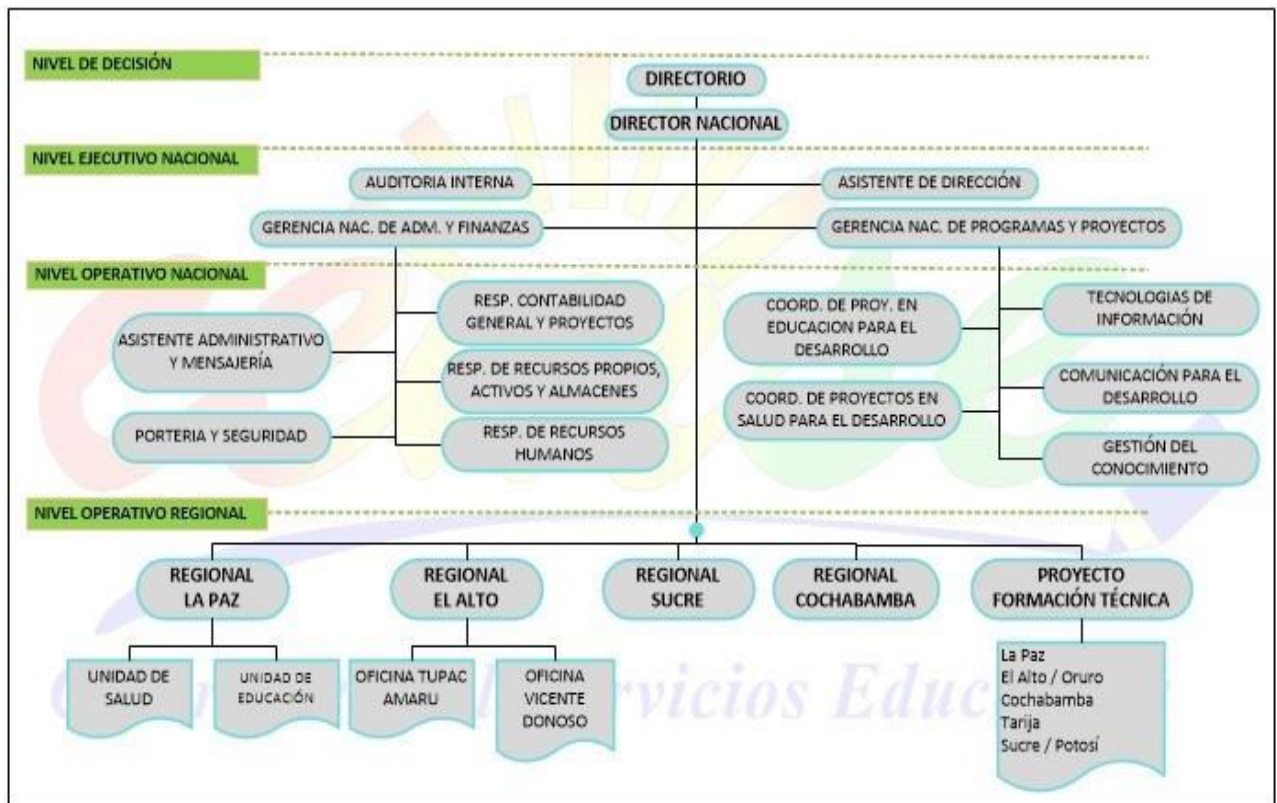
NIVEL DE DECISIÓN

DIRECTORIO

DIRECTOR NACIONAL

NIVEL EJECUTIVO NACIONAL

AUDITORIA INTERNA

ASISTENTE DE DIRECCIÓN

GERENCIA NAC. DE ADM. Y FINANZAS

GERENCIA NAC. DE PROGRAMAS Y PROYECTOS

NIVEL OPERATIVO NACIONAL

ASISTENTE ADMINISTRATIVO Y MENSAJERÍA

RESP. CONTABILIDAD GENERAL Y PROYECTOS

RESP. DE RECURSOS PROPIOS, ACTIVOS Y ALMACENES

PORTERIA Y SEGURIDAD

RESP. DE RECURSOS HUMANOS

COORD. DE PROY. EN EDUCACION PARA EL DESARROLLO

COORD. DE PROYECTOS EN SALUD PARA EL DESARROLLO

TECNOLOGIAS DE INFORMACIÓN

COMUNICACIÓN PARA EL DESARROLLO

GESTIÓN DEL CONOCIMIENTO

NIVEL OPERATIVO REGIONAL

REGIONAL LA PAZ

REGIONAL EL ALTO

REGIONAL SUCRE

REGIONAL COCHABAMBA

PROYECTO FORMACIÓN TÉCNICA

UNIDAD DE SALUD

UNIDAD DE EDUCACIÓN

OFICINA TUPAC AMARU

OFICINA VICENTE DONOSO

La Paz
El Alto / Oruro
Cochabamba
Tarija
Sucre / Potosí

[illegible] Servicios Educ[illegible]